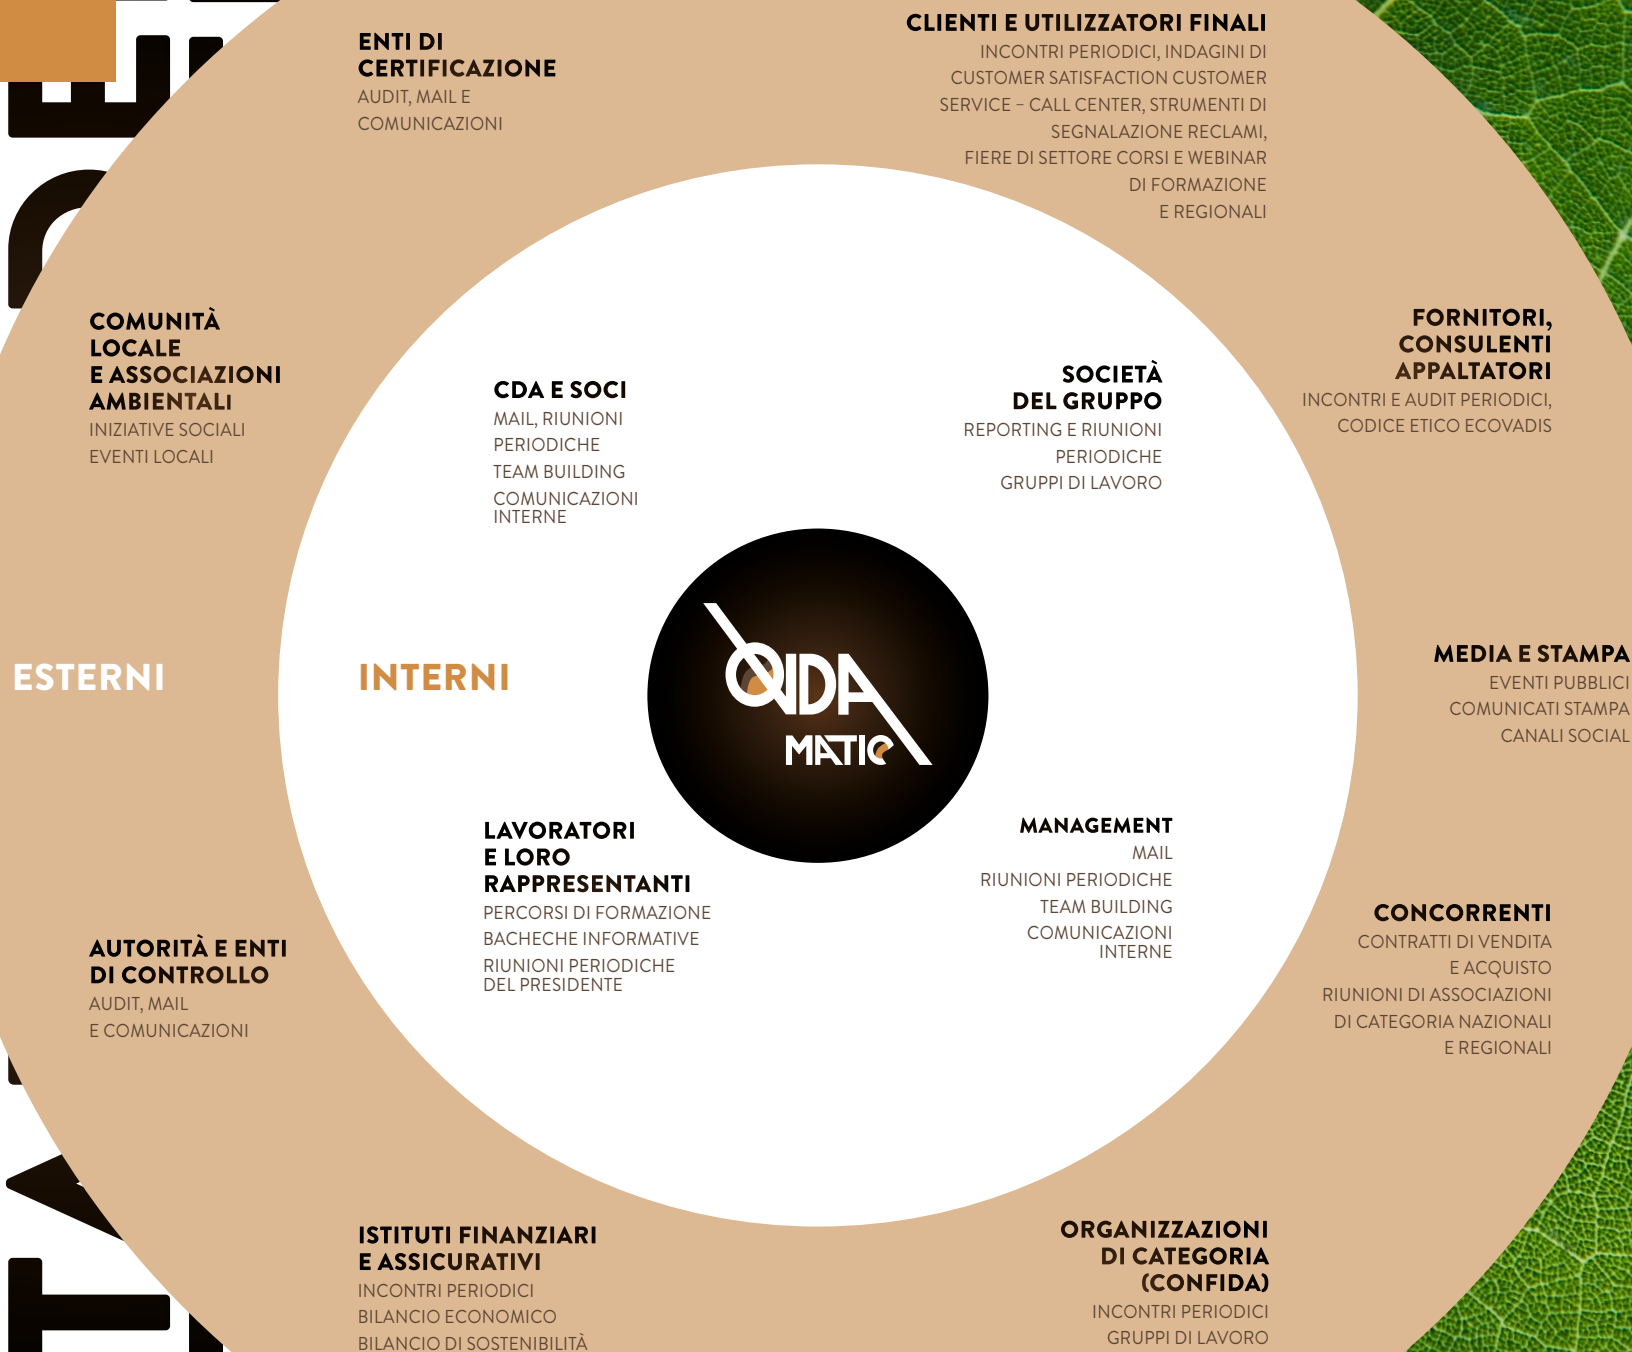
ENTI DI CERTIFICAZIONE
AUDIT, MAIL E COMUNICAZIONI

CLIENTI E UTILIZZATORI FINALI
INCONTRI PERIODICI, INDAGINI DI CUSTOMER SATISFACTION CUSTOMER SERVICE – CALL CENTER, STRUMENTI DI SEGNALAZIONE RECLAMI, FIERE DI SETTORE CORSI E WEBINAR DI FORMAZIONE E REGIONALI

COMUNITÀ LOCALE E ASSOCIAZIONI AMBIENTALI
INIZIATIVE SOCIALI
EVENTI LOCALI

CDA E SOCI
MAIL, RIUNIONI PERIODICHE
TEAM BUILDING
COMUNICAZIONI INTERNE

SOCIETÀ DEL GRUPPO
REPORTING E RIUNIONI PERIODICHE
GRUPPI DI LAVORO

FORNITORI, CONSULENTI APPALTATORI
INCONTRI E AUDIT PERIODICI, CODICE ETICO ECOVADIS

ESTERNI

INTERNI

QIDA MATIC

MEDIA E STAMPA
EVENTI PUBBLICI
COMUNICATI STAMPA
CANALI SOCIAL

LAVORATORI E LORO RAPPRESENTANTI
PERCORSI DI FORMAZIONE
BACHECHE INFORMATIVE
RIUNIONI PERIODICHE DEL PRESIDENTE

MANAGEMENT
MAIL
RIUNIONI PERIODICHE
TEAM BUILDING
COMUNICAZIONI INTERNE

CONCORRENTI
CONTRATTI DI VENDITA E ACQUISTO
RIUNIONI DI ASSOCIAZIONI DI CATEGORIA NAZIONALI E REGIONALI

AUTORITÀ E ENTI DI CONTROLLO
AUDIT, MAIL E COMUNICAZIONI

ISTITUTI FINANZIARI E ASSICURATIVI
INCONTRI PERIODICI
BILANCIO ECONOMICO
BILANCIO DI SOSTENIBILITÀ

ORGANIZZAZIONI DI CATEGORIA (CONFIDA)
INCONTRI PERIODICI
GRUPPI DI LAVORO